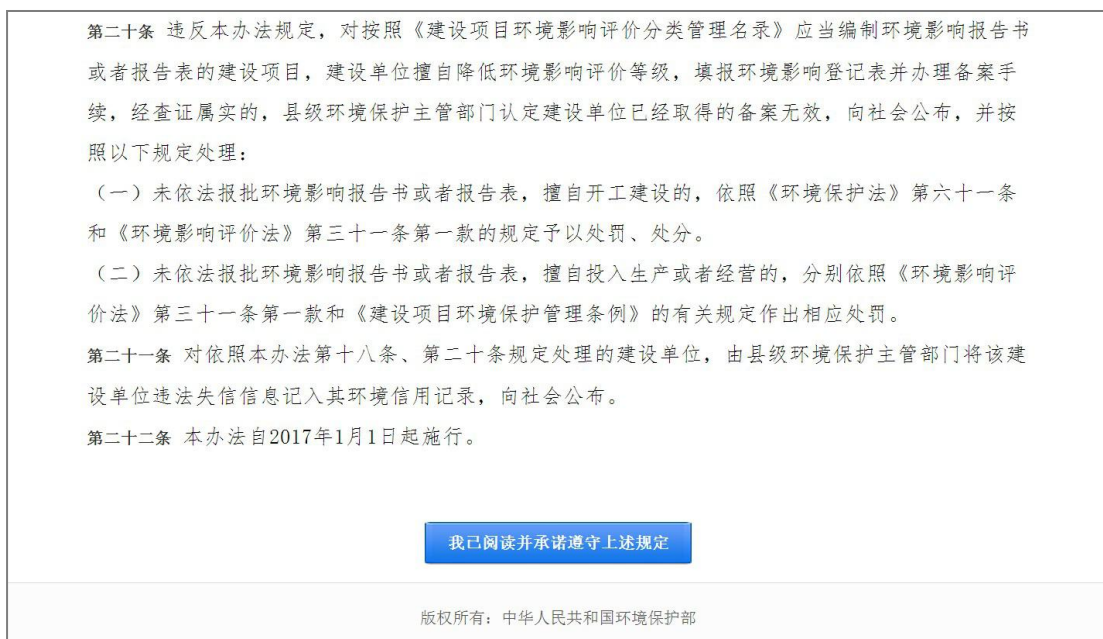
第二十条 违反本办法规定，对按照《建设项目环境影响评价分类管理名录》应当编制环境影响报告书或者报告表的建设项目，建设单位擅自降低环境影响评价等级，填报环境影响登记表并办理备案手续，经查证属实的，县级环境保护主管部门认定建设单位已经取得的备案无效，向社会公布，并按照以下规定处理：

（一）未依法报批环境影响报告书或者报告表，擅自开工建设的，依照《环境保护法》第六十一条和《环境影响评价法》第三十一条第一款的规定予以处罚、处分。

（二）未依法报批环境影响报告书或者报告表，擅自投入生产或者经营的，分别依照《环境影响评价法》第三十一条第一款和《建设项目环境保护管理条例》的有关规定作出相应处罚。

第二十一条 对依照本办法第十八条、第二十条规定处理的建设单位，由县级环境保护主管部门将该建设单位违法失信信息记入其环境信用记录，向社会公布。

第二十二条 本办法自2017年1月1日起施行。

我已阅读并承诺遵守上述规定

版权所有：中华人民共和国环境保护部